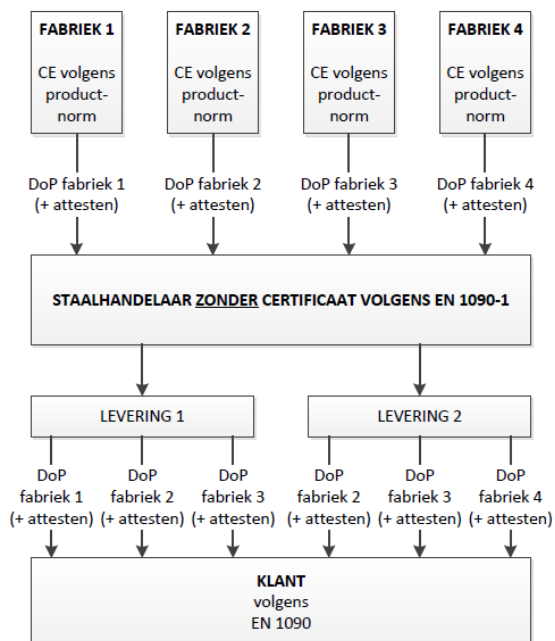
FABRIEK 1

CE volgens productnorm

FABRIEK 2

CE volgens productnorm

FABRIEK 3

CE volgens productnorm

FABRIEK 4

CE volgens productnorm

DoP fabriek 1 (+ attesten)

DoP fabriek 2 (+ attesten)

DoP fabriek 3 (+ attesten)

DoP fabriek 4 (+ attesten)

STAALHANDELAAR ZONDER CERTIFICAAT VOLGENS EN 1090-1

LEVERING 1

LEVERING 2

DoP fabriek 1 (+ attesten)

DoP fabriek 2 (+ attesten)

DoP fabriek 3 (+ attesten)

DoP fabriek 2 (+ attesten)

DoP fabriek 3 (+ attesten)

DoP fabriek 4 (+ attesten)

KLANT
volgens
EN 1090